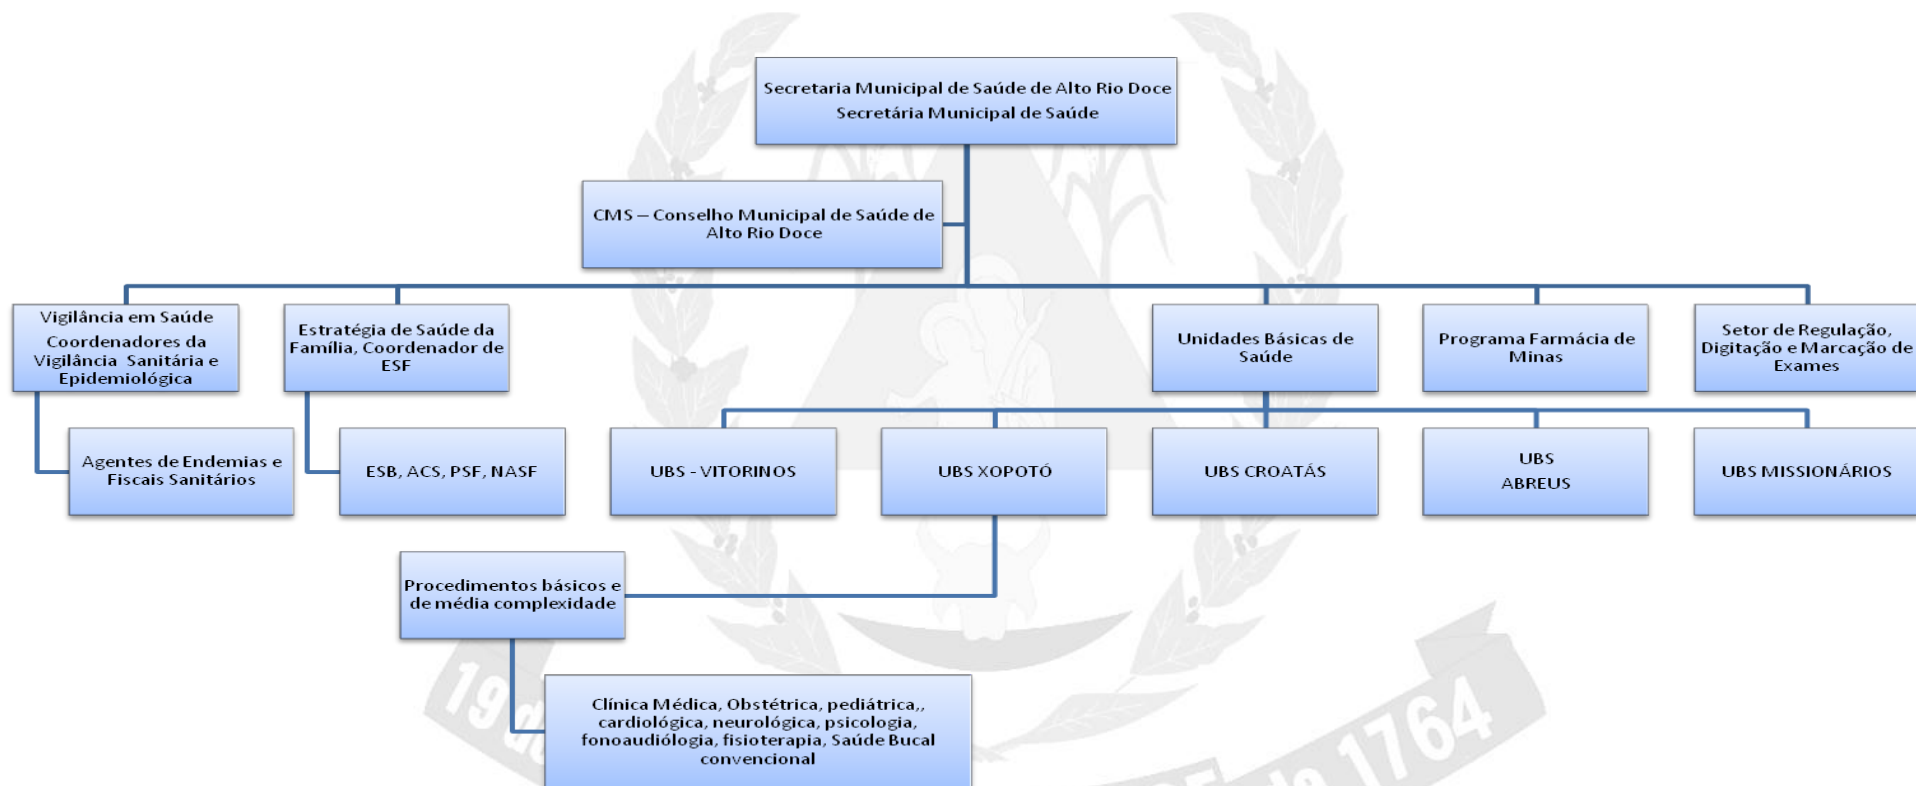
Secretaria Municipal de Saúde de Alto Rio Doce
Secretária Municipal de Saúde

CMS – Conselho Municipal de Saúde de Alto Rio Doce

Vigilância em Saúde
Coordenadores da Vigilância Sanitária e Epidemiológica

Estratégia de Saúde da Família, Coordenador de ESF

Unidades Básicas de Saúde

Programa Farmácia de Minas

Setor de Regulação, Digitação e Marcação de Exames

Agentes de Endemias e Fiscais Sanitários

ESB, ACS, PSF, NASF

UBS - VITORINOS

UBS XOPOTÓ

UBS CROATÁS

UBS
ABREUS

UBS MISSIONÁRIOS

Procedimentos básicos e de média complexidade

Clínica Médica, Obstétrica, pediátrica,, cardiológica, neurológica, psicologia, fonoaudiólogia, fisioterapia, Saúde Bucal convencional

19 de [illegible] de 1764